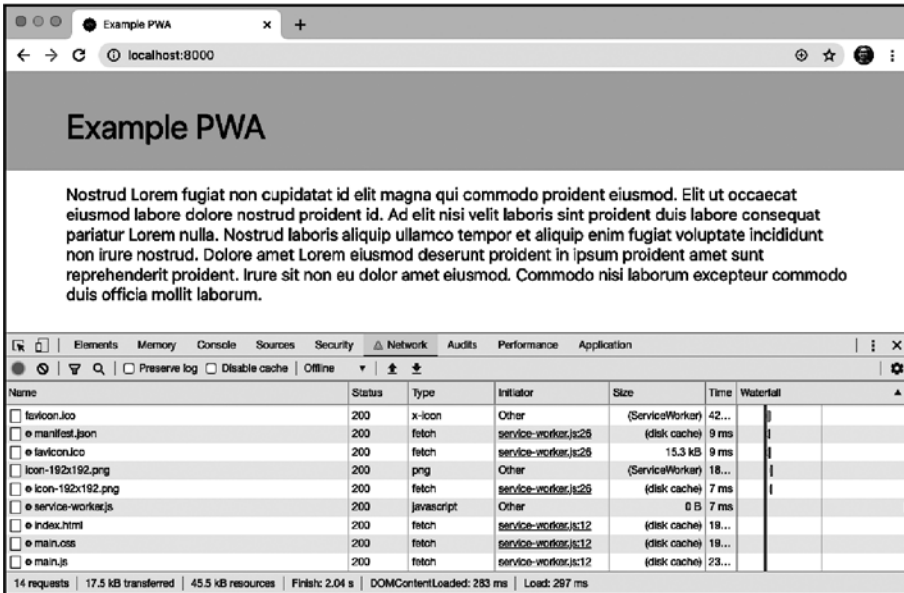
Example PWA ×  +

← → C ⓘ localhost:8000

Example PWA

Nostrud Lorem fugiat non cupidatat id elit magna qui commodo proident eiusmod. Elit ut occaecat eiusmod labore dolore nostrud proident id. Ad elit nisi velit laboris sint proident duis labore consequat pariatur Lorem nulla. Nostrud laboris aliquip ullamco tempor et aliquip enim fugiat voluptate incididunt non irure nostrud. Dolore amet Lorem eiusmod deserunt proident in ipsum proident amet sunt reprehenderit proident. Irure sit non eu dolor amet eiusmod. Commodo nisi laborum excepteur commodo duis officia mollit laborum.

Elements Memory Console Sources Security ⚠ Network Audits Performance Application

Preserve log  Disable cache | Offline

| Name | Status | Type | Initiator | Size | Time | Waterfall |
|---|---|---|---|---|---|---|
| favicon.ico | 200 | x-icon | Other | (ServiceWorker) | 42... | |
| ⚙ manifest.json | 200 | fetch | service-worker.js:26 | (disk cache) | 9 ms | |
| ⚙ favicon.ico | 200 | fetch | service-worker.js:26 | 15.3 kB | 9 ms | |
| icon-192x192.png | 200 | png | Other | (ServiceWorker) | 18... | |
| ⚙ icon-192x192.png | 200 | fetch | service-worker.js:26 | (disk cache) | 7 ms | |
| ⚙ service-worker.js | 200 | javascript | Other | 0 B | 7 ms | |
| ⚙ index.html | 200 | fetch | service-worker.js:12 | (disk cache) | 19... | |
| ⚙ main.css | 200 | fetch | service-worker.js:12 | (disk cache) | 19... | |
| ⚙ main.js | 200 | fetch | service-worker.js:12 | (disk cache) | 23... | |

14 requests | 17.5 kB transferred | 45.5 kB resources | Finish: 2.04 s | DOMContentLoaded: 283 ms | Load: 297 ms